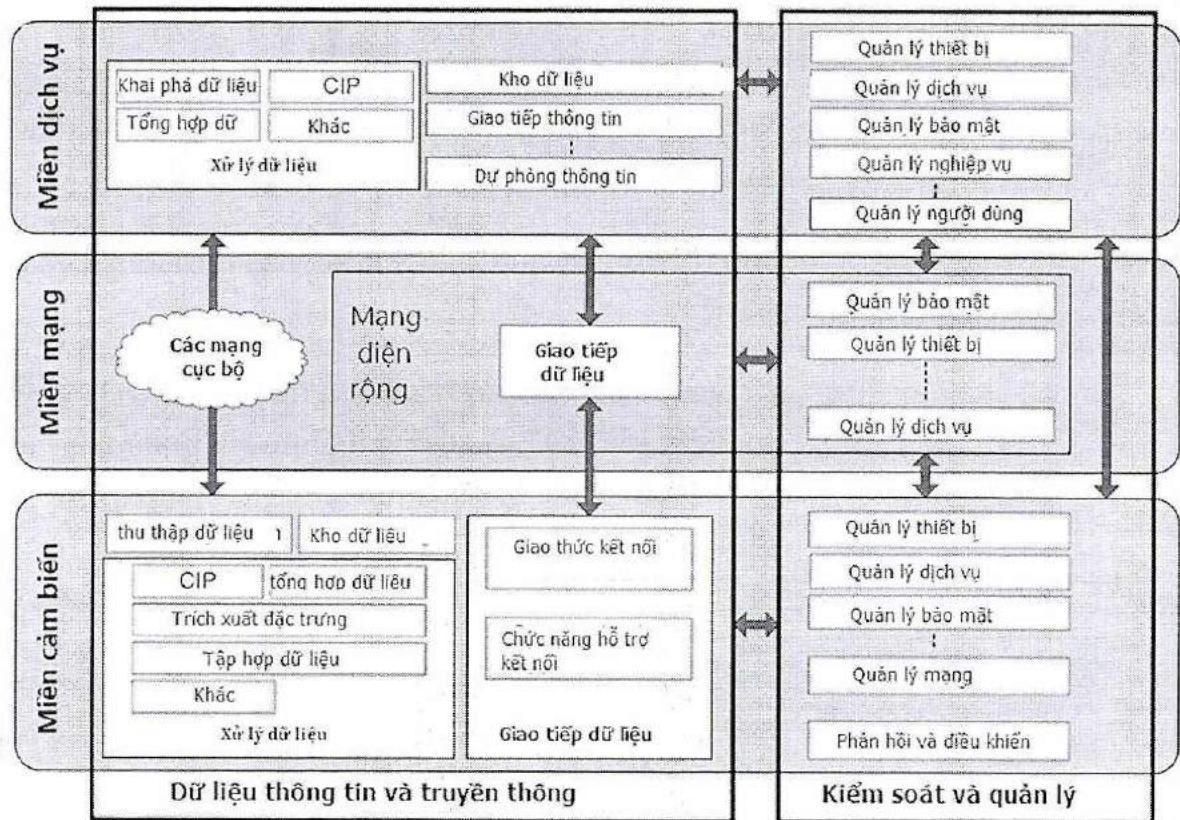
Miền dịch vụ

Khai phá dữ liệu
CIP
Tổng hợp dữ
Khác
Xử lý dữ liệu

Kho dữ liệu
Giao tiếp thông tin
⋮
Dự phòng thông tin

Quản lý thiết bị
Quản lý dịch vụ
Quản lý bảo mật
Quản lý nghiệp vụ
⋮
Quản lý người dùng

Miền mạng

Các mạng cục bộ

Mạng diện rộng

Giao tiếp dữ liệu

Quản lý bảo mật
Quản lý thiết bị
⋮
Quản lý dịch vụ

Miền cảm biến

thu thập dữ liệu
Kho dữ liệu
CIP
tổng hợp dữ liệu
Trích xuất đặc trưng
Tập hợp dữ liệu
Khác
Xử lý dữ liệu

Giao thức kết nối
Chức năng hỗ trợ kết nối
Giao tiếp dữ liệu

Quản lý thiết bị
Quản lý dịch vụ
Quản lý bảo mật
⋮
Quản lý mạng
Phản hồi và điều khiển

Dữ liệu thông tin và truyền thông

Kiểm soát và quản lý